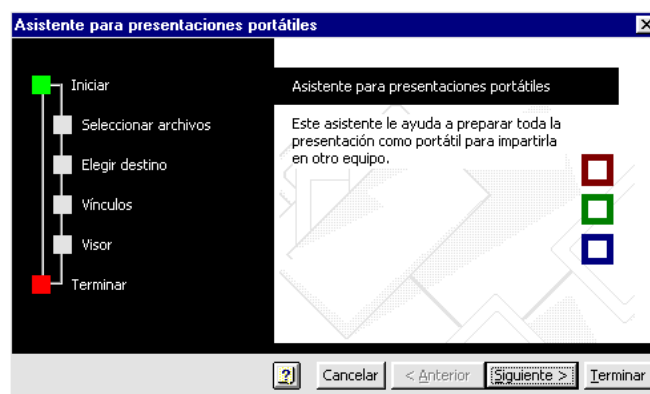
Asistente para presentaciones portátiles

Iniciar
Seleccionar archivos
Elegir destino
Vínculos
Visor
Terminar

Asistente para presentaciones portátiles

Este asistente le ayuda a preparar toda la presentación como portátil para impartirla en otro equipo.

?
Cancelar
< Anterior
Siguiente >
Terminar